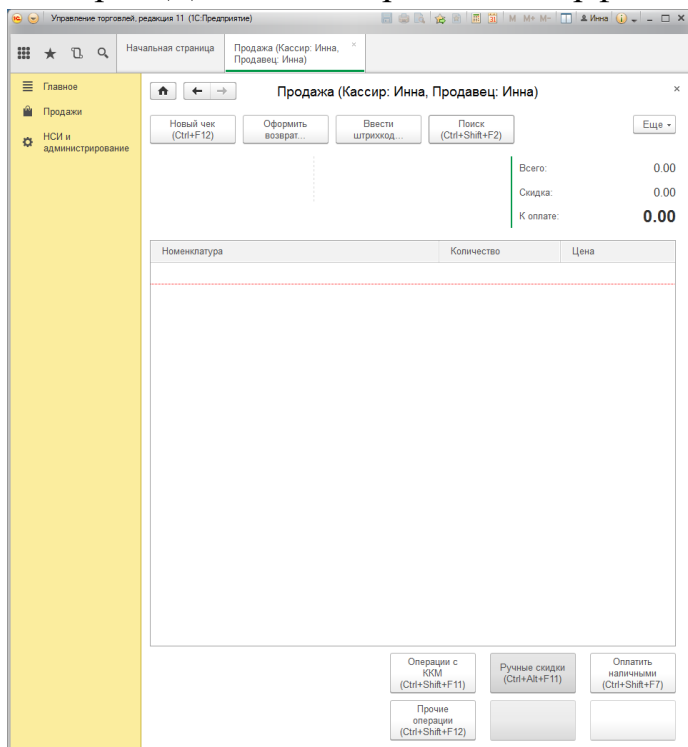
Управление торговлей, редакция 11 (1С:Предприятие)

M M+ M- Инна

Начальная страница

Продажа (Кассир: Инна, Продавец: Инна) ×

Главное

Продажи

НСИ и администрирование

Продажа (Кассир: Инна, Продавец: Инна)

×

Новый чек (Ctrl+F12)

Оформить возврат...

Ввести штрихкод...

Поиск (Ctrl+Shift+F2)

Еще ▾

Всего: 0.00

Скидка: 0.00

К оплате: 0.00

| Номенклатура | Количество | Цена |
|---|---|---|

Операции с ККМ (Ctrl+Shift+F11)

Ручные скидки (Ctrl+Alt+F11)

Оплатить наличными (Ctrl+Shift+F7)

Прочие операции (Ctrl+Shift+F12)